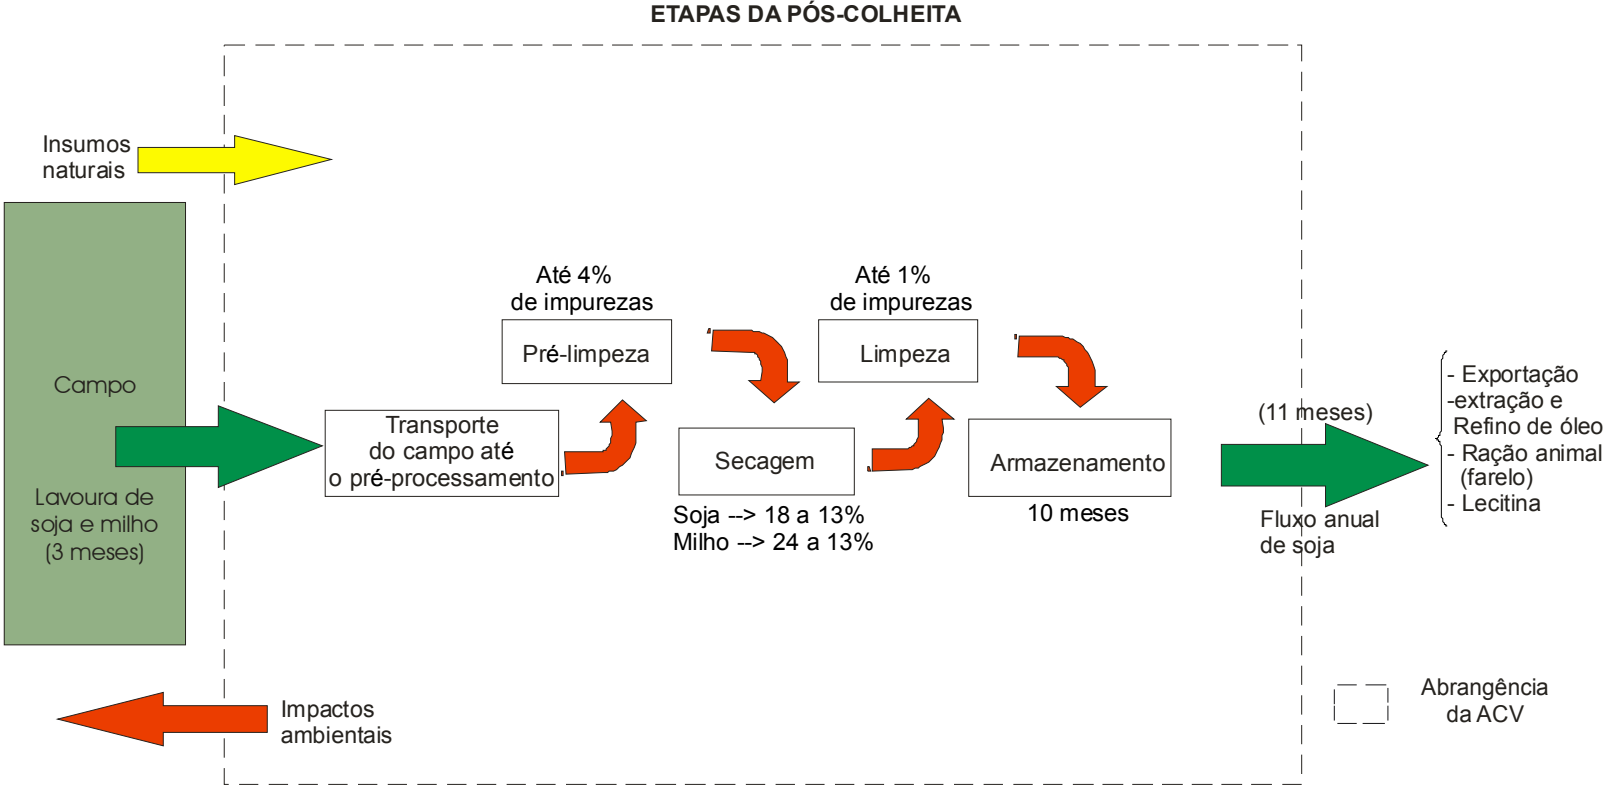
ETAPAS DA PÓS-COLHEITA

Insumos naturais

Campo

Lavoura de soja e milho (3 meses)

Transporte do campo até o pré-processamento

Até 4% de impurezas

Pré-limpeza

Secagem

Soja --> 18 a 13%
Milho --> 24 a 13%

Até 1% de impurezas

Limpeza

Armazenamento

10 meses

(11 meses)

Fluxo anual de soja

- Exportação
-extração e Refino de óleo
- Ração animal (farelo)
- Lecitina

Impactos ambientais

Abrangência da ACV